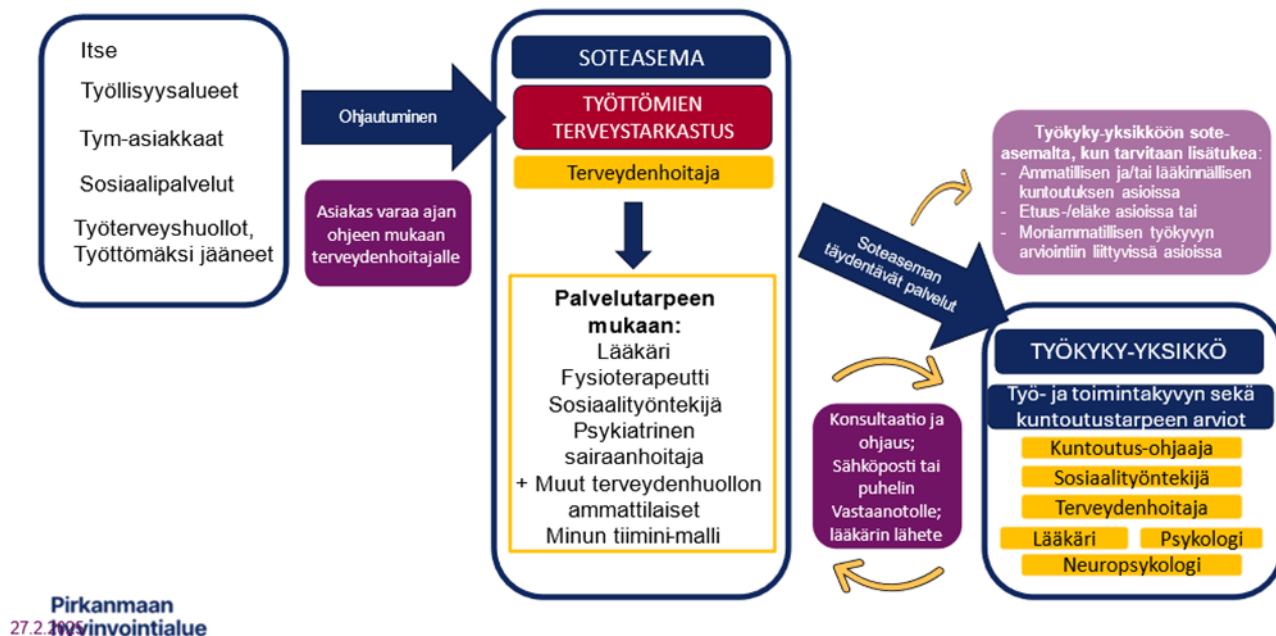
Itse

Työllisyysalueet

Tym-asiakkaat

Sosiaalipalvelut

Työterveyshuollot, Työttömäksi jääneet

Ohjautuminen

Asiakas varaa ajan ohjeen mukaan terveydenhoitajalle

SOTEASEMA

TYÖTTÖMIEN TERVEYSTARKASTUS

Terveydenhoitaja

Palvelutarpeen mukaan:
Lääkäri
Fysioterapeutti
Sosiaalityöntekijä
Psykiatrinen sairaanhoitaja
+ Muut terveydenhuollon ammattilaiset
Minun tiimini-malli

Soteaseman täydentävät palvelut

Työkyky-yksikköön soteasemalta, kun tarvitaan lisätukea:
- Ammatillisen ja/tai lääkinnällisen kuntoutuksen asioissa
- Etuus-/eläke asioissa tai
- Moniammatillisen työkyvyn arviointiin liittyvissä asioissa

TYÖKYKY-YKSIKKÖ

Työ- ja toimintakyvyn sekä kuntoutustarpeen arviot

Kuntoutus-ohjaaja

Sosiaalityöntekijä

Terveydenhoitaja

Lääkäri

Psykologi

Neuropsykologi

Konsultaatio ja ohjaus; Sähköposti tai puhelin Vastaanotolle; lääkärin lähete

Pirkanmaan hyvinvointialue

27.2.2025